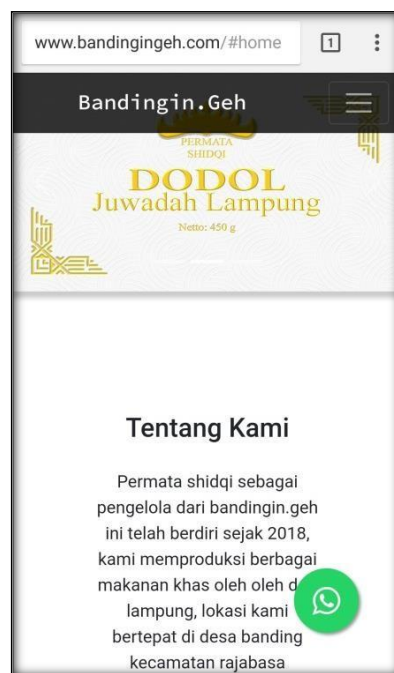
www.bandingingeh.com/#home

1

Bandingin.Geh

PERMATA
SHIDQI

DODOL
Juwadah Lampung

Netto: 450 g

Tentang Kami

Permata shidqi sebagai pengelola dari bandingin.geh ini telah berdiri sejak 2018, kami memproduksi berbagai makanan khas oleh oleh d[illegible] lampung, lokasi kami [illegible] bertepat di desa banding kecamatan rajabasa